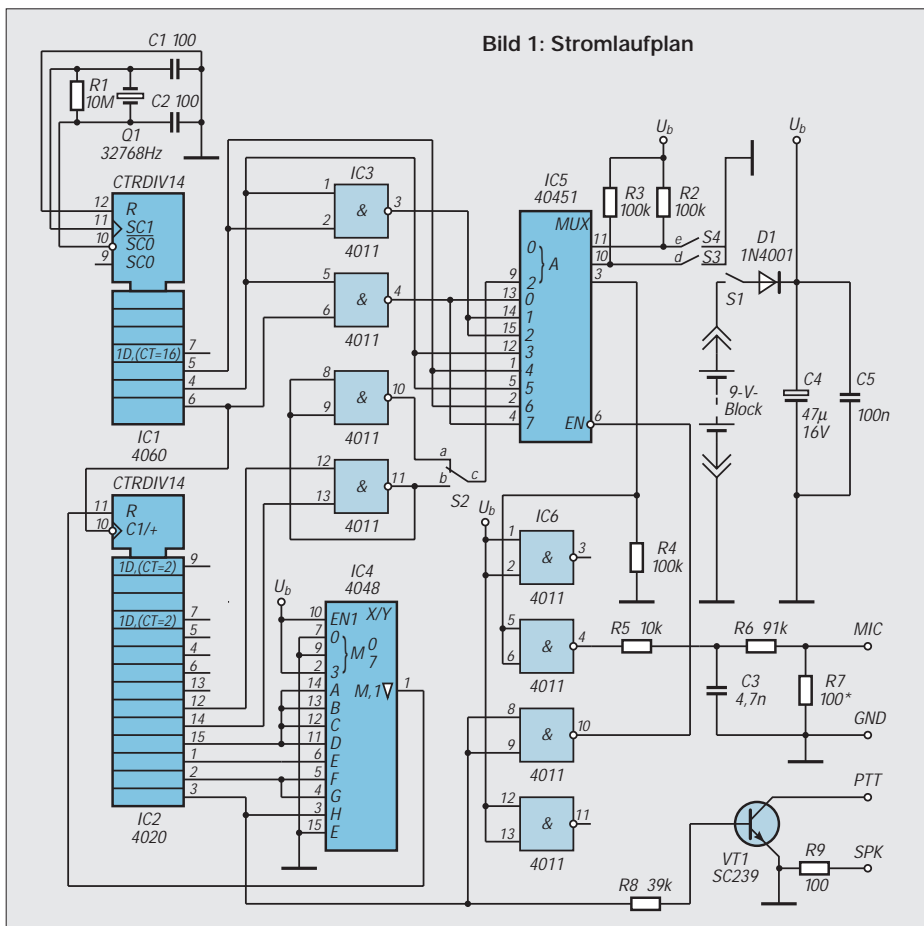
Bild 1: Stromlaufplan

C1 100
R1 10M
C2 100
Q1 32768Hz

CTRDIV14
12 R
11 SC1
10 SC0
9 SC0
1D,(CT=16)
7
5
4
6
IC1
4060

IC3
1
2
&
3
4011
5
6
&
4
4011
8
9
&
10
4011
12
13
&
11
4011

IC5
40451
MUX
0
A
9
13 0
14 1
15 2
12 3
1 4
5 5
2 6
4 7
11
10
3
EN 6

$U_b$
R3 100k
R2 100k
e S4
d S3

$U_b$
D1 1N4001
S1
9-V-Block
C4 47µ 16V
C5 100n

a
b
c
S2

CTRDIV14
11 R
10 C1/+
1D,(CT=2)
9
1D,(CT=2)
7
5
4
6
13
12
14
15
1
2
3
IC2
4020

IC4
4048
$U_b$
10 EN1
X/Y
7 0
9 M
2 3
0
7
14 A
12 B
13 C
11 D
6 E
5 F
4 G
3 H
15 E
M, 1
1

$U_b$
IC6
1
2
&
3
4011
5
6
&
4
4011
8
9
&
10
4011
12
13
&
11
4011

R4 100k
R5 10k
R6 91k
MIC
C3 4,7n
R7 100*
GND
PTT
VT1 SC239
R9 100
SPK
R8 39k